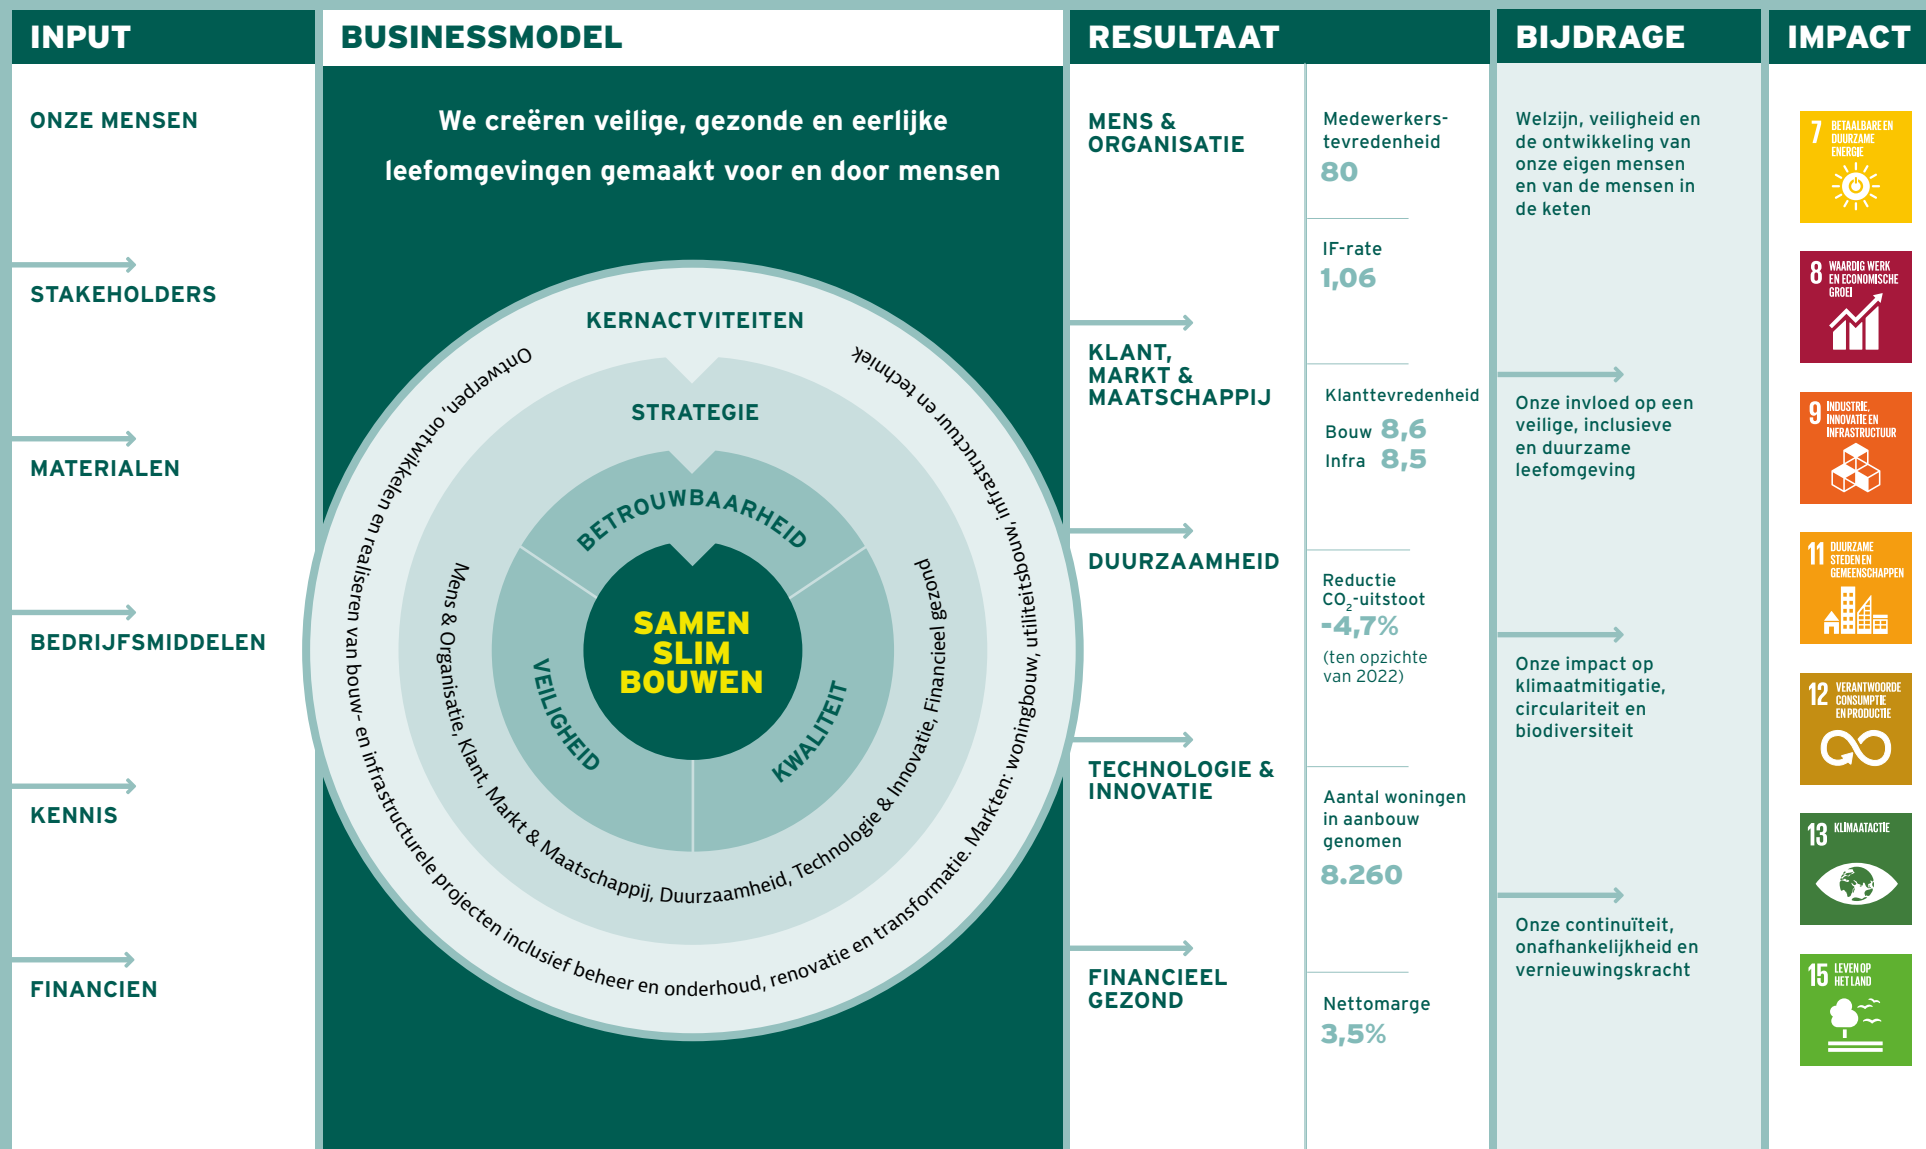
INPUT

ONZE MENSEN

STAKEHOLDERS

MATERIALEN

BEDRIJFSMIDDELEN

KENNIS

FINANCIEN

BUSINESSMODEL

We creëren veilige, gezonde en eerlijke leefomgevingen gemaakt voor en door mensen

KERNACTVITEITEN

Ontwerpen, ontwikkelen en realiseren van bouw- en infrastructurele projecten inclusief beheer en onderhoud, renovatie en transformatie. Markten: woningbouw, utiliteitsbouw, infrastructuur en techniek

STRATEGIE

Mens & Organisatie, Klant, Markt & Maatschappij, Duurzaamheid, Technologie & Innovatie, Financieel gezond

BETROUWBAARHEID

VEILIGHEID

KWALITEIT

SAMEN SLIM BOUWEN

RESULTAAT

MENS & ORGANISATIE

Medewerkers-tevredenheid
80

IF-rate
1,06

KLANT, MARKT & MAATSCHAPPIJ

Klanttevredenheid
Bouw 8,6
Infra 8,5

DUURZAAMHEID

Reductie $CO_2$-uitstoot
-4,7%
(ten opzichte van 2022)

TECHNOLOGIE & INNOVATIE

Aantal woningen in aanbouw genomen
8.260

FINANCIEEL GEZOND

Nettomarge
3,5%

BIJDRAGE

Welzijn, veiligheid en de ontwikkeling van onze eigen mensen en van de mensen in de keten

Onze invloed op een veilige, inclusieve en duurzame leefomgeving

Onze impact op klimaatmitigatie, circulariteit en biodiversiteit

Onze continuïteit, onafhankelijkheid en vernieuwingskracht

IMPACT

7 BETAALBARE EN DUURZAME ENERGIE

8 WAARDIG WERK EN ECONOMISCHE GROEI

9 INDUSTRIE, INNOVATIE EN INFRASTRUCTUUR

11 DUURZAME STEDEN EN GEMEENSCHAPPEN

12 VERANTWOORDE CONSUMPTIE EN PRODUCTIE

13 KLIMAATACTIE

15 LEVEN OP HET LAND